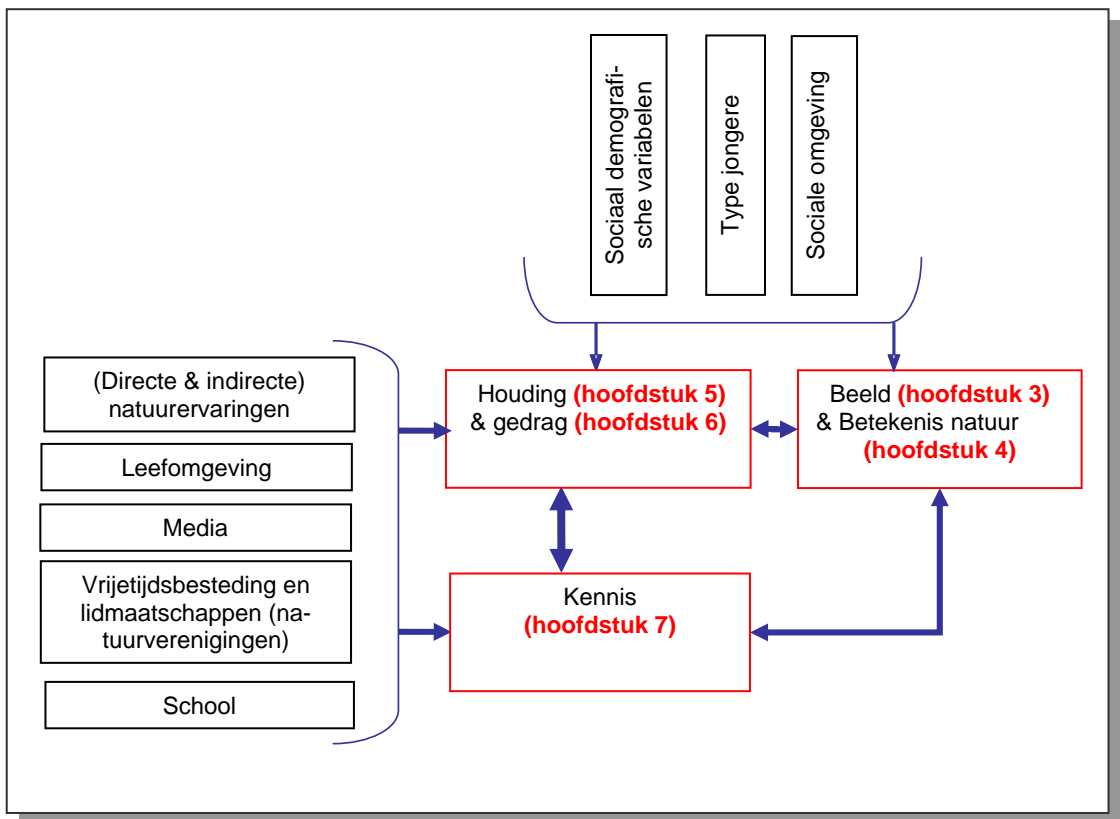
Sociaal demografische variabelen

Type jongere

Sociale omgeving

(Directe & indirecte) natuurervaringen

Leefomgeving

Media

Vrijetijdsbesteding en lidmaatschappen (natuurverenigingen)

School

Houding **(hoofdstuk 5)** & gedrag **(hoofdstuk 6)**

Beeld **(hoofdstuk 3)** & Betekenis natuur **(hoofdstuk 4)**

Kennis **(hoofdstuk 7)**